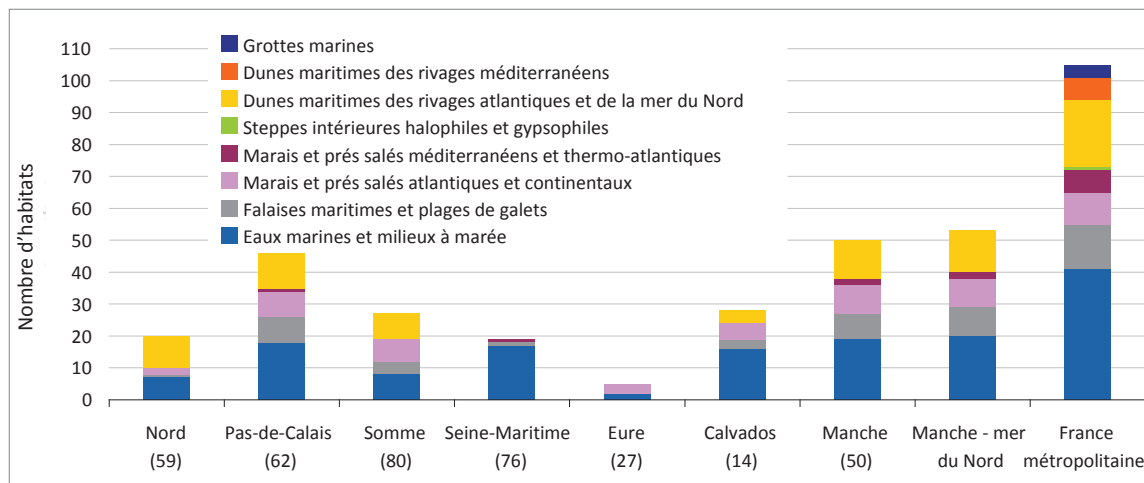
Grottes marines
Dunes maritimes des rivages méditerranéens
Dunes maritimes des rivages atlantiques et de la mer du Nord
Steppes intérieures halophiles et gypsophiles
Marais et prés salés méditerranéens et thermo-atlantiques
Marais et prés salés atlantiques et continentaux
Falaises maritimes et plages de galets
Eaux marines et milieux à marée

Nombre d'habitats

110
100
90
80
70
60
50
40
30
20
10
0

Nord (59)
Pas-de-Calais (62)
Somme (80)
Seine-Maritime (76)
Eure (27)
Calvados (14)
Manche (50)
Manche - mer du Nord
France métropolitaine